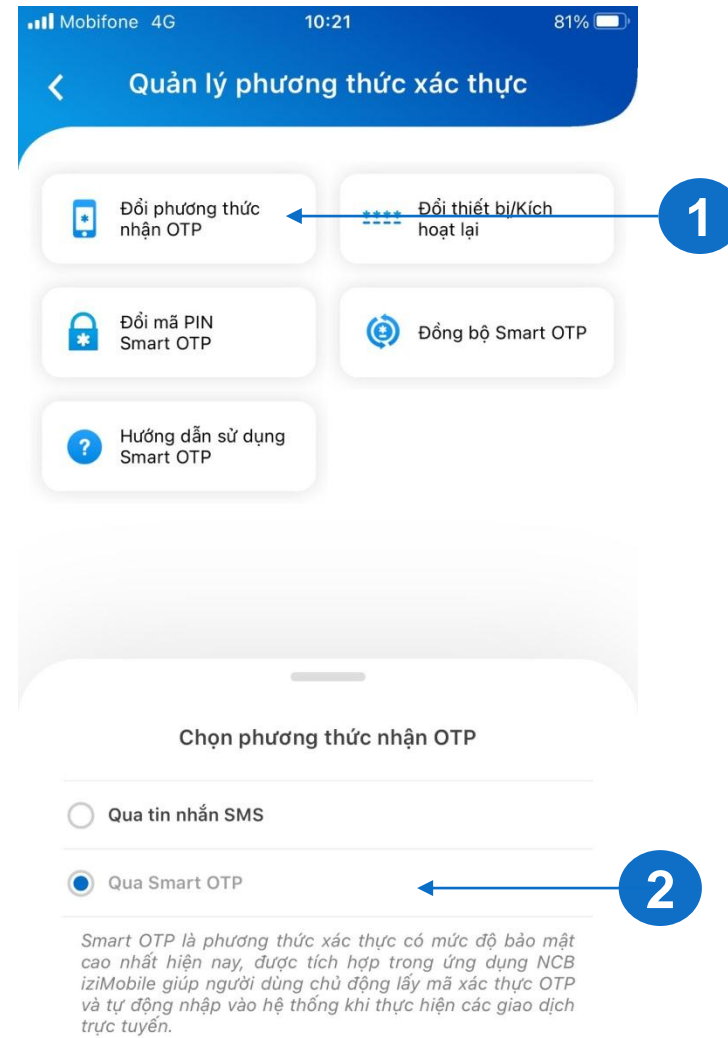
Mobifone 4G 10:21 81%

Quản lý phương thức xác thực

Đổi phương thức nhận OTP

Đổi thiết bị/Kích hoạt lại

1

Đổi mã PIN Smart OTP

Đồng bộ Smart OTP

Hướng dẫn sử dụng Smart OTP

Chọn phương thức nhận OTP

Qua tin nhắn SMS

Qua Smart OTP

2

Smart OTP là phương thức xác thực có mức độ bảo mật cao nhất hiện nay, được tích hợp trong ứng dụng NCB iziMobile giúp người dùng chủ động lấy mã xác thực OTP và tự động nhập vào hệ thống khi thực hiện các giao dịch trực tuyến.